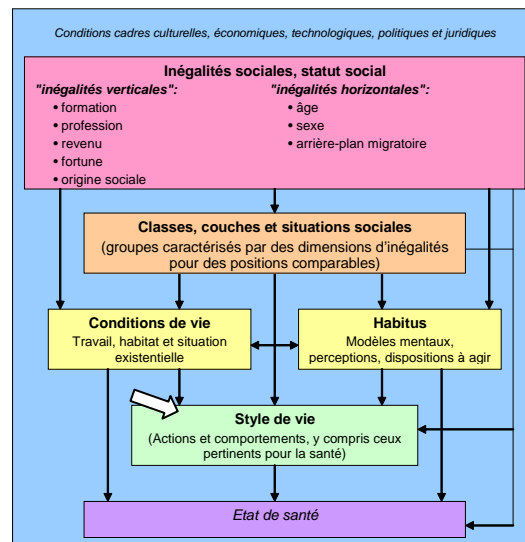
Conditions cadres culturelles, économiques, technologiques, politiques et juridiques

Inégalités sociales, statut social

"inégalités verticales":
• formation
• profession
• revenu
• fortune
• origine sociale

"inégalités horizontales":
• âge
• sexe
• arrière-plan migratoire

Classes, couches et situations sociales
(groupes caractérisés par des dimensions d'inégalités pour des positions comparables)

Conditions de vie
Travail, habitat et situation existentielle

Habitus
Modèles mentaux, perceptions, dispositions à agir

Style de vie
(Actions et comportements, y compris ceux pertinents pour la santé)

Etat de santé